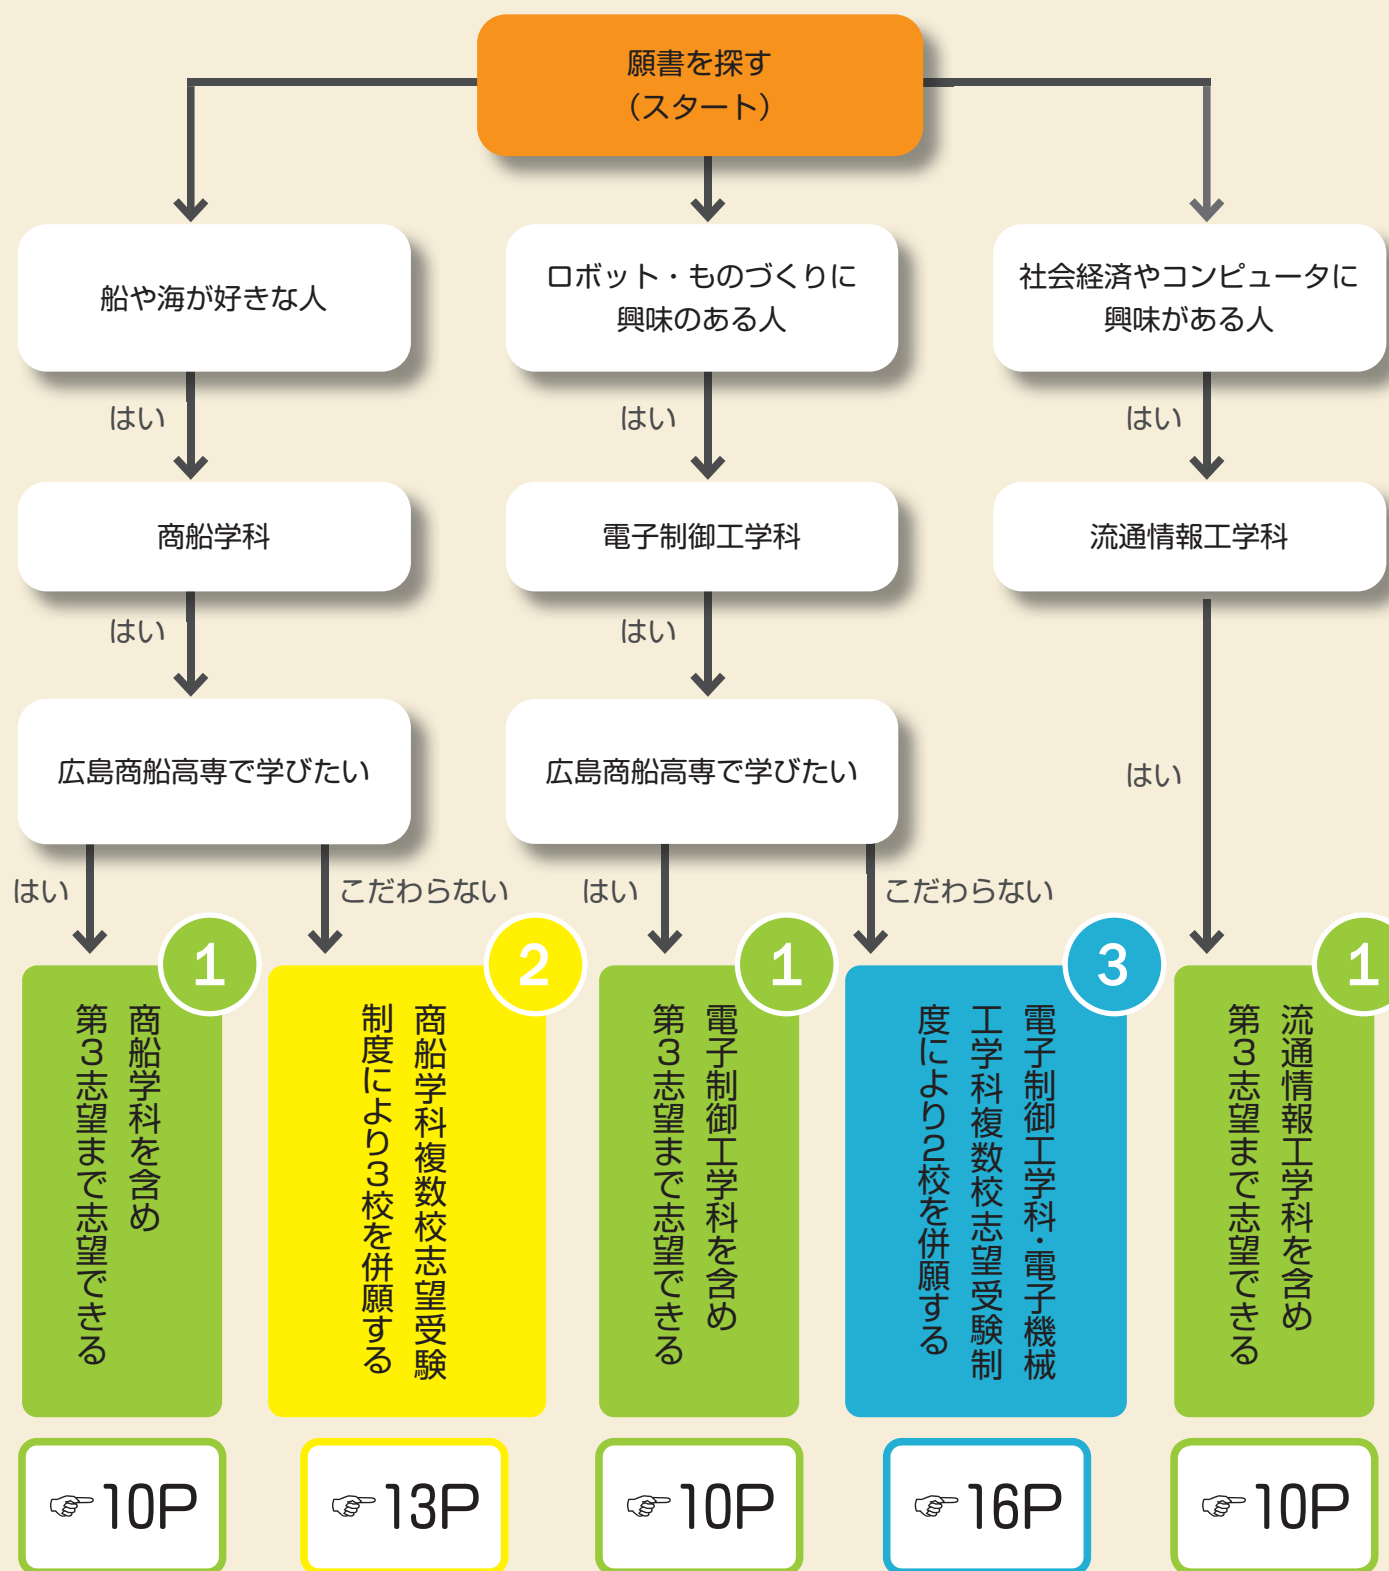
願書を探す
(スタート)

船や海が好きな人

はい

商船学科

はい

広島商船高専で学びたい

はい

こだわらない

ロボット・ものづくりに
興味のある人

はい

電子制御工学科

はい

広島商船高専で学びたい

はい

こだわらない

社会経済やコンピュータに
興味がある人

はい

流通情報工学科

はい

1
商船学科を含め
第3志望まで志望できる

☞10P

2
商船学科複数校志望受験
制度により3校を併願する

☞13P

1
電子制御工学科を含め
第3志望まで志望できる

☞10P

3
電子制御工学科・電子機械
工学科複数校志望受験制
度により2校を併願する

☞16P

1
流通情報工学科を含め
第3志望まで志望できる

☞10P